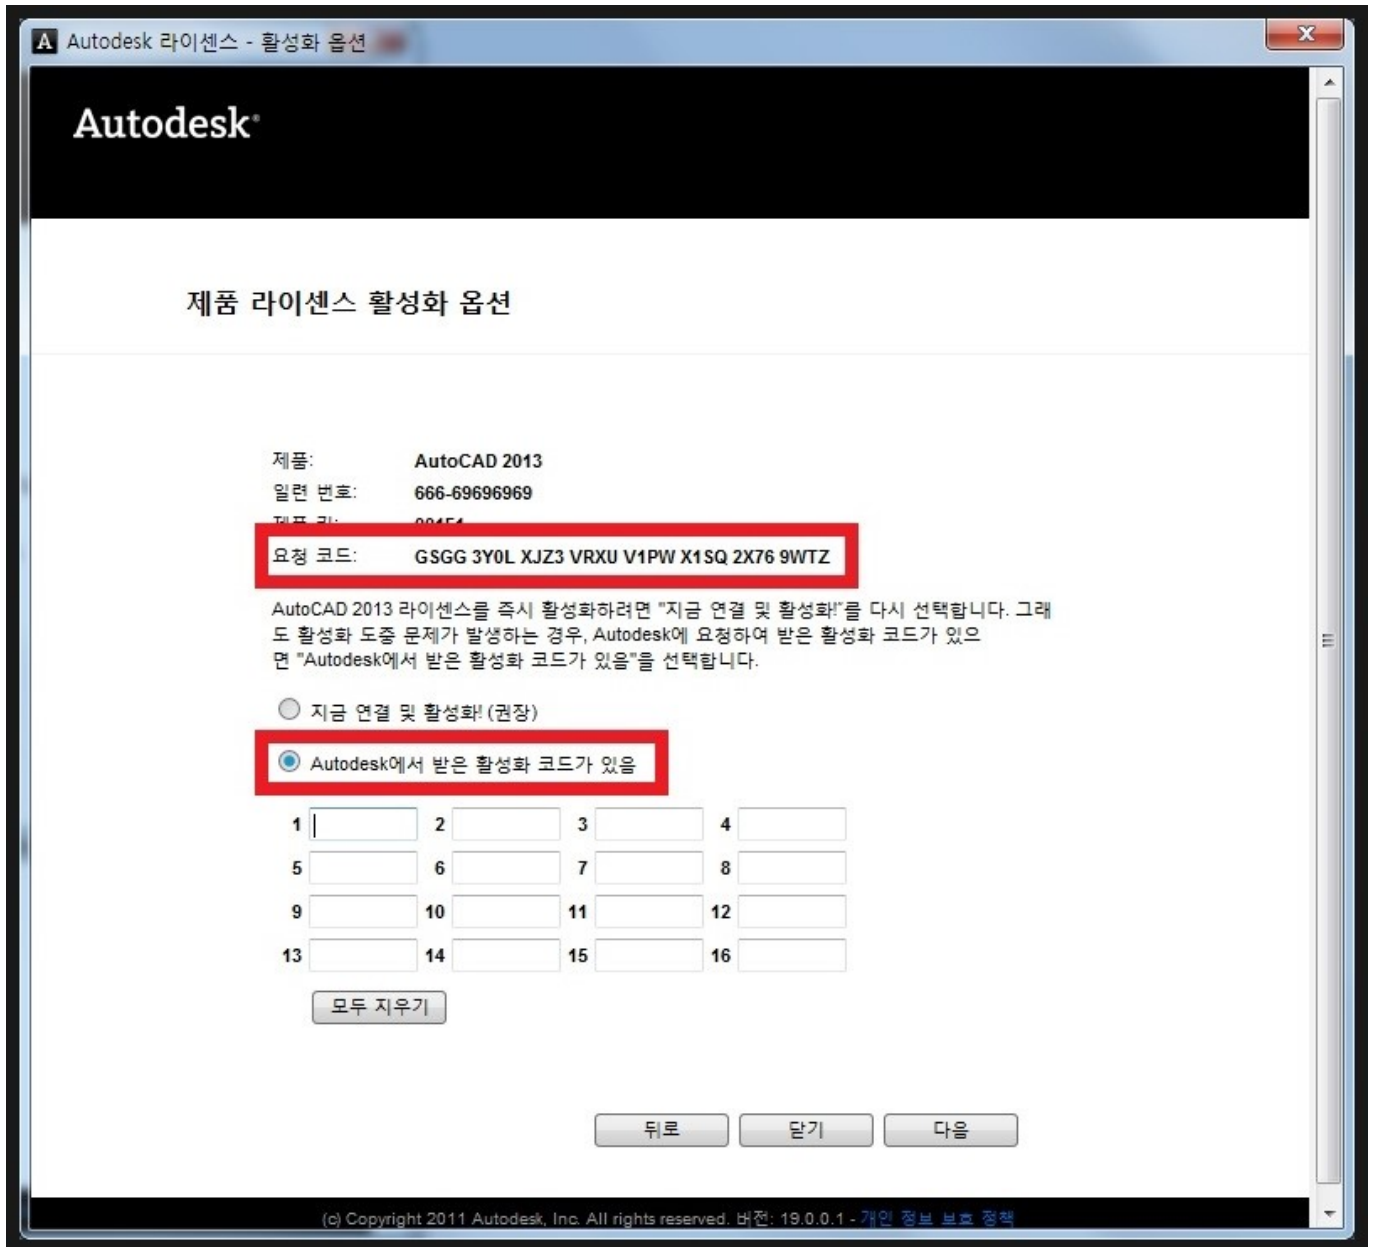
A Autodesk 라이센스 - 활성화 옵션

Autodesk

제품 라이센스 활성화 옵션

제품: AutoCAD 2013
일련 번호: 666-69696969
제품 키: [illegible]
요청 코드: GSGG 3Y0L XJZ3 VRXU V1PW X1SQ 2X76 9WTZ

AutoCAD 2013 라이센스를 즉시 활성화하려면 "지금 연결 및 활성화!"를 다시 선택합니다. 그래도 활성화 도중 문제가 발생하는 경우, Autodesk에 요청하여 받은 활성화 코드가 있으면 "Autodesk에서 받은 활성화 코드가 있음"을 선택합니다.

지금 연결 및 활성화! (권장)

Autodesk에서 받은 활성화 코드가 있음

1 2 3 4
5 6 7 8
9 10 11 12
13 14 15 16

모두 지우기

뒤로 닫기 다음

(c) Copyright 2011 Autodesk, Inc. All rights reserved. 버전: 19.0.0.1 - 개인 정보 보호 정책